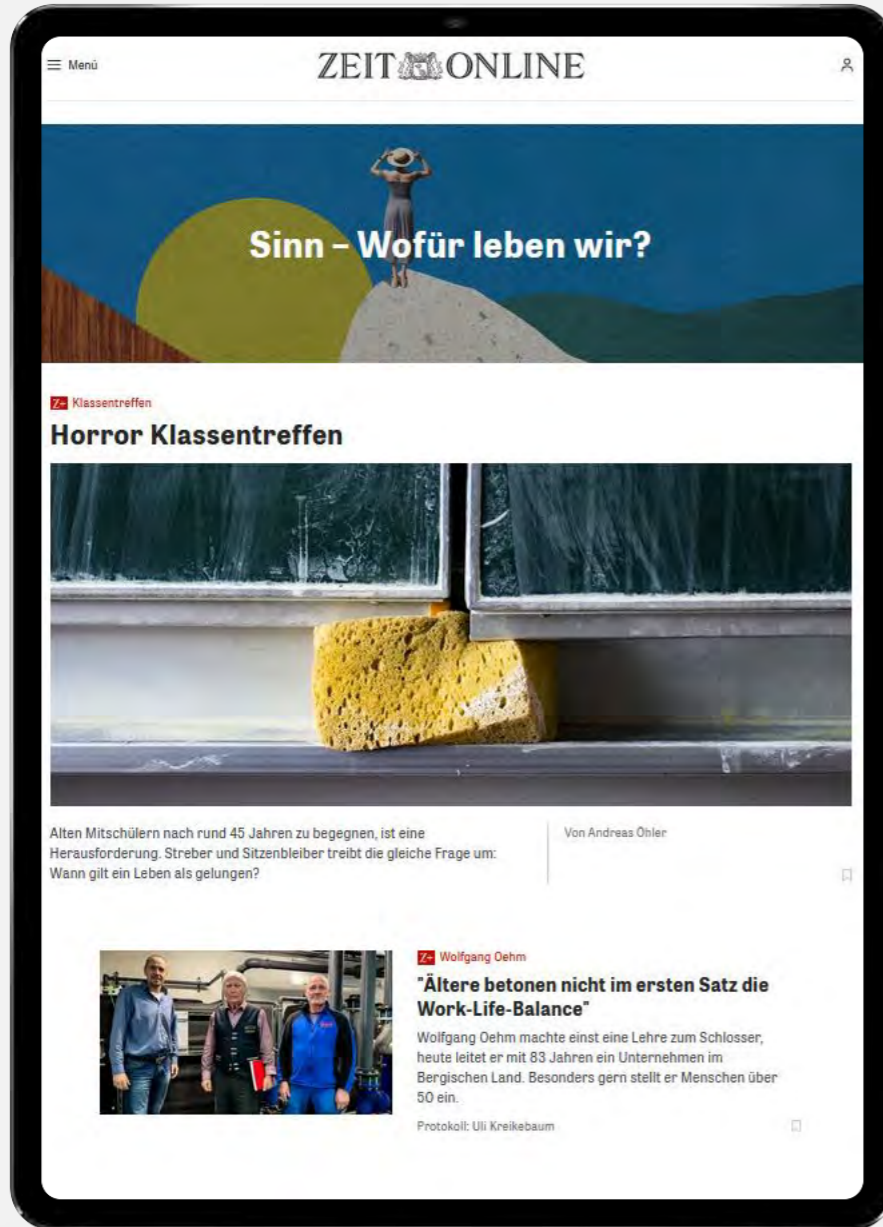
Menü

ZEIT ONLINE

Sinn – Wofür leben wir?

Z+ Klassentreffen

Horror Klassentreffen

Alten Mitschülern nach rund 45 Jahren zu begegnen, ist eine Herausforderung. Streber und Sitzenbleiber treibt die gleiche Frage um: Wann gilt ein Leben als gelungen?

Von Andreas Öhler

Z+ Wolfgang Oehm

"Ältere betonen nicht im ersten Satz die Work-Life-Balance"

Wolfgang Oehm machte einst eine Lehre zum Schlosser, heute leitet er mit 83 Jahren ein Unternehmen im Bergischen Land. Besonders gern stellt er Menschen über 50 ein.

Protokoll: Uli Kreikebaum